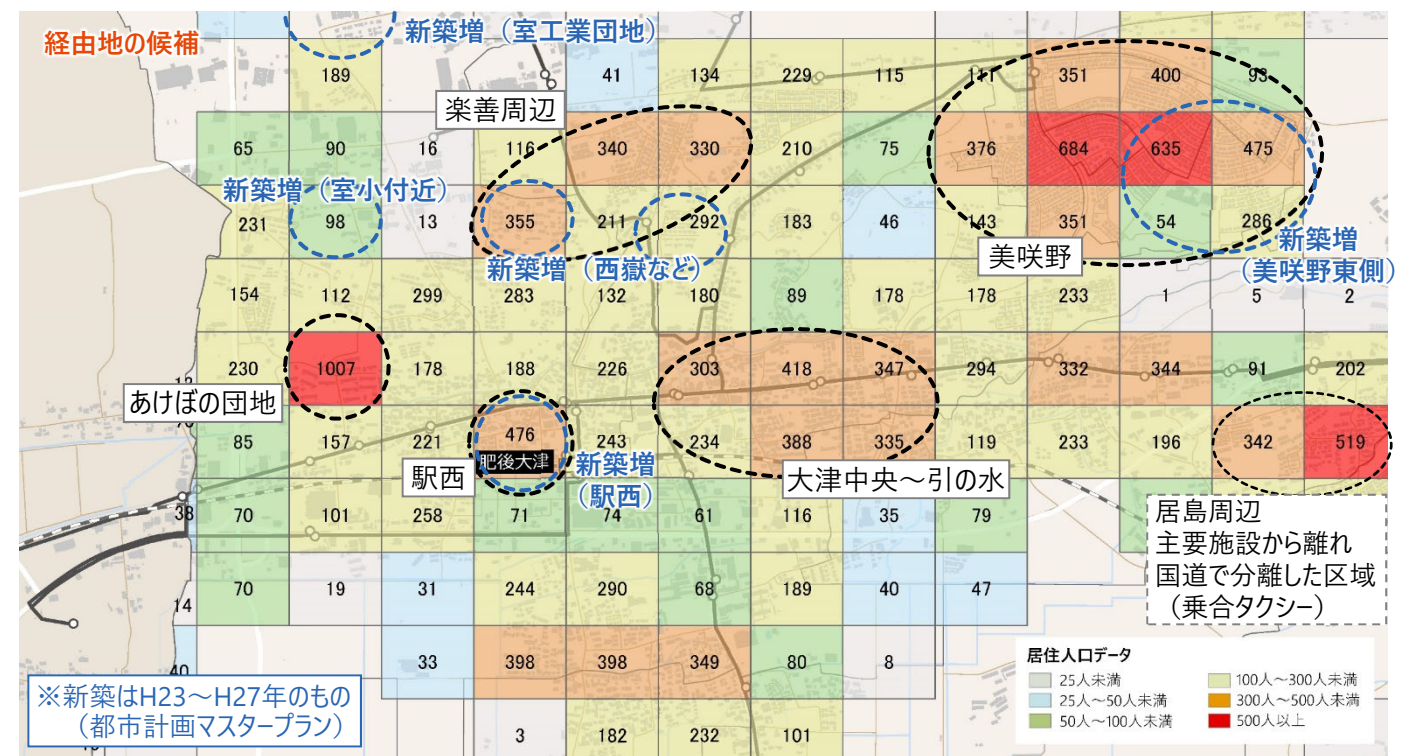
経由地の候補

新築増（室工業団地）

189　41　134　229　115　111　351　400　93

楽善周辺

65　90　16　116　340　330　210　75　376　684　635　475

新築増（室小付近）

231　98　13　355　211　292　183　46　143　351　54　286

新築増（西嶽など）

美咲野

新築増（美咲野東側）

154　112　299　283　132　180　89　178　178　233　1　5　2

230　1007　178　188　226　303　418　347　294　332　344　91　202

あけぼの団地

13

85　157　221　476　243　234　388　335　119　233　196　342　519

肥後大津

駅西

新築増（駅西）

大津中央～引の水

38　70　101　258　71　74　61　116　35　79

居島周辺
主要施設から離れ
国道で分離した区域
（乗合タクシー）

70　19　31　244　290　68　189　40　47

14

40　33　398　398　349　80　8

3　182　232　101

※新築はH23～H27年のもの
（都市計画マスタープラン）

居住人口データ
25人未満
25人～50人未満
50人～100人未満
100人～300人未満
300人～500人未満
500人以上